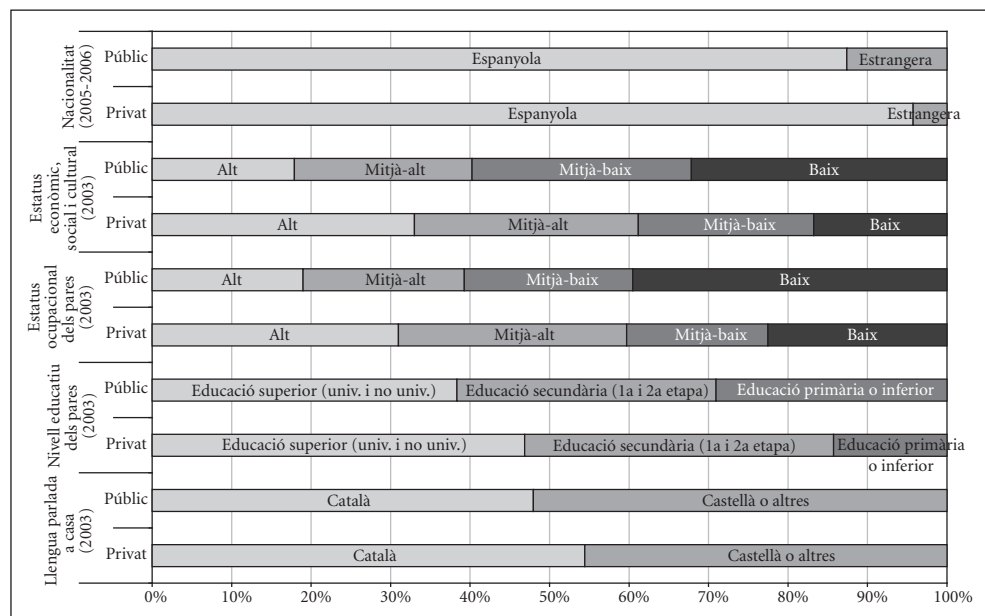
Nacionalitat (2005-2006)
Públic
Espanyola
Estrangera
Privat
Espanyola
Estrangera

Estatus econòmic, social i cultural (2003)
Públic
Alt
Mitjà-alt
Mitjà-baix
Baix
Privat
Alt
Mitjà-alt
Mitjà-baix
Baix

Estatus ocupacional dels pares (2003)
Públic
Alt
Mitjà-alt
Mitjà-baix
Baix
Privat
Alt
Mitjà-alt
Mitjà-baix
Baix

Nivell educatiu dels pares (2003)
Públic
Educació superior (univ. i no univ.)
Educació secundària (1a i 2a etapa)
Educació primària o inferior
Privat
Educació superior (univ. i no univ.)
Educació secundària (1a i 2a etapa)
Educació primària o inferior

Llengua parlada a casa (2003)
Públic
Català
Castellà o altres
Privat
Català
Castellà o altres

0% 10% 20% 30% 40% 50% 60% 70% 80% 90% 100%